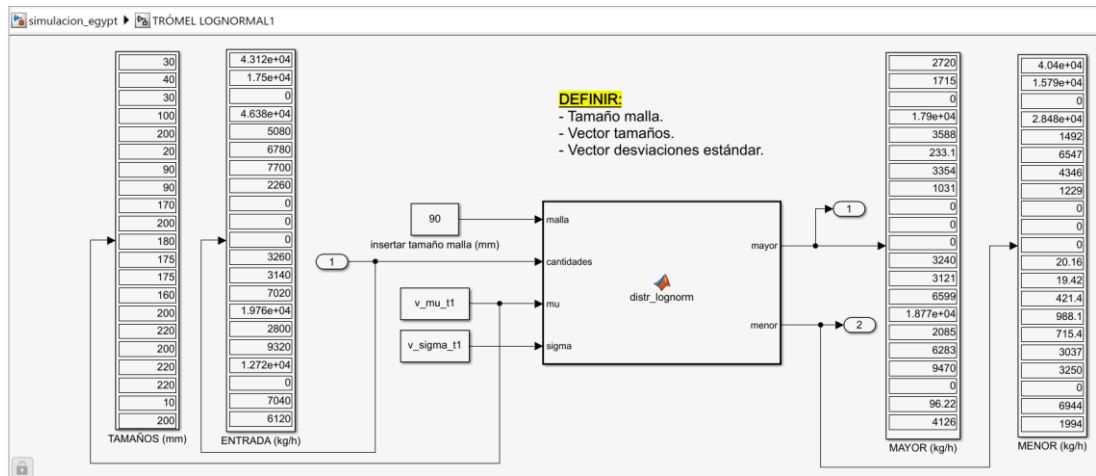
simulacion_egypt ▶ TRÓMEL LOGNORMAL1

| 30 |
|---|
| 40 |
| 30 |
| 100 |
| 200 |
| 20 |
| 90 |
| 90 |
| 170 |
| 200 |
| 180 |
| 175 |
| 175 |
| 160 |
| 200 |
| 220 |
| 200 |
| 220 |
| 220 |
| 10 |
| 200 |

TAMAÑOS (mm)

| 4.312e+04 |
|---|
| 1.75e+04 |
| 0 |
| 4.638e+04 |
| 5080 |
| 6780 |
| 7700 |
| 2260 |
| 0 |
| 0 |
| 0 |
| 3260 |
| 3140 |
| 7020 |
| 1.976e+04 |
| 2800 |
| 9320 |
| 1.272e+04 |
| 0 |
| 7040 |
| 6120 |

ENTRADA (kg/h)

DEFINIR:
- Tamaño malla.
- Vector tamaños.
- Vector desviaciones estándar.

90
insertar tamaño malla (mm)

1

v_mu_t1

v_sigma_t1

malla
cantidades
mu
sigma
distr_lognorm
mayor
menor

1

2

| 2720 |
|---|
| 1715 |
| 0 |
| 1.79e+04 |
| 3588 |
| 233.1 |
| 3354 |
| 1031 |
| 0 |
| 0 |
| 0 |
| 3240 |
| 3121 |
| 6599 |
| 1.877e+04 |
| 2085 |
| 6283 |
| 9470 |
| 0 |
| 96.22 |
| 4126 |

MAYOR (kg/h)

| 4.04e+04 |
|---|
| 1.579e+04 |
| 0 |
| 2.848e+04 |
| 1492 |
| 6547 |
| 4346 |
| 1229 |
| 0 |
| 0 |
| 0 |
| 20.16 |
| 19.42 |
| 421.4 |
| 988.1 |
| 715.4 |
| 3037 |
| 3250 |
| 0 |
| 6944 |
| 1994 |

MENOR (kg/h)